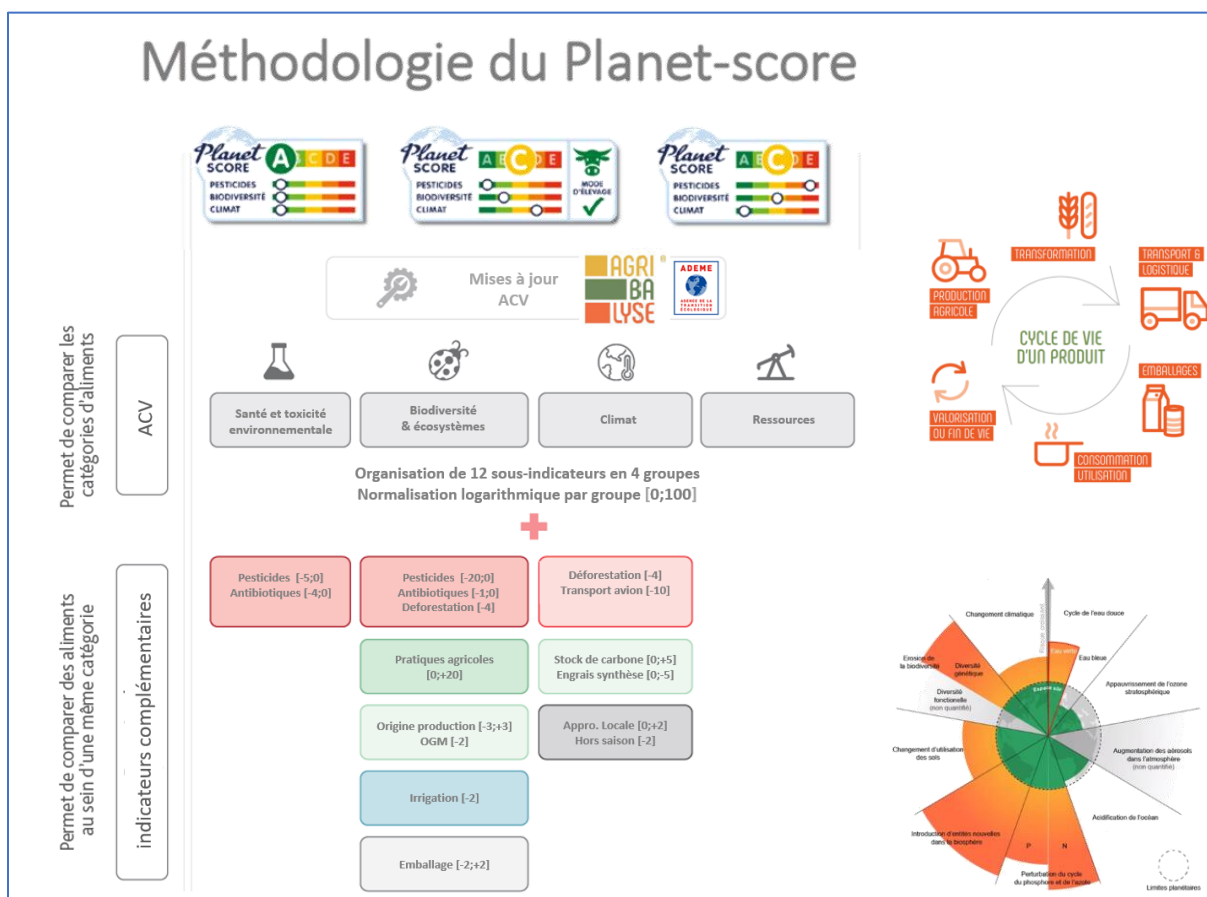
Méthodologie du Planet-score

Planet SCORE A B C D E
PESTICIDES
BIODIVERSITÉ
CLIMAT

Planet SCORE A B C D E
PESTICIDES
BIODIVERSITÉ
CLIMAT
MODE D'ÉLEVAGE

Planet SCORE A B C D E
PESTICIDES
BIODIVERSITÉ
CLIMAT

Mises à jour ACV

AGRI BA LYSE

ADEME

Permet de comparer les catégories d'aliments

ACV

Santé et toxicité environnementale

Biodiversité & écosystèmes

Climat

Ressources

Organisation de 12 sous-indicateurs en 4 groupes
Normalisation logarithmique par groupe [0;100]

Permet de comparer des aliments au sein d'une même catégorie

indicateurs complémentaires

Pesticides [-5;0]
Antibiotiques [-4;0]

Pesticides [-20;0]
Antibiotiques [-1;0]
Deforestation [-4]

Déforestation [-4]
Transport avion [-10]

Pratiques agricoles [0;+20]

Stock de carbone [0;+5]
Engrais synthèse [0;-5]

Origine production [-3;+3]
OGM [-2]

Appro. Locale [0;+2]
Hors saison [-2]

Irrigation [-2]

Emballage [-2;+2]

TRANSFORMATION

TRANSPORT & LOGISTIQUE

PRODUCTION AGRICOLE

CYCLE DE VIE D'UN PRODUIT

EMBALLAGES

VALORISATION OU FIN DE VIE

CONSOMMATION UTILISATION

Changement climatique

Cycle de l'eau douce

Eau verte

Eau bleue

Érosion de la biodiversité

Diversité génétique

Appauvrissement de l'ozone stratosphérique

Diversité fonctionnelle (non quantifié)

Espace sûr

Changement d'utilisation des sols

Augmentation des aérosols dans l'atmosphère (non quantifié)

Acidification de l'océan

Introduction d'entités nouvelles dans la biosphère

P

N

Perturbation du cycle du phosphore et de l'azote

Limites planétaires